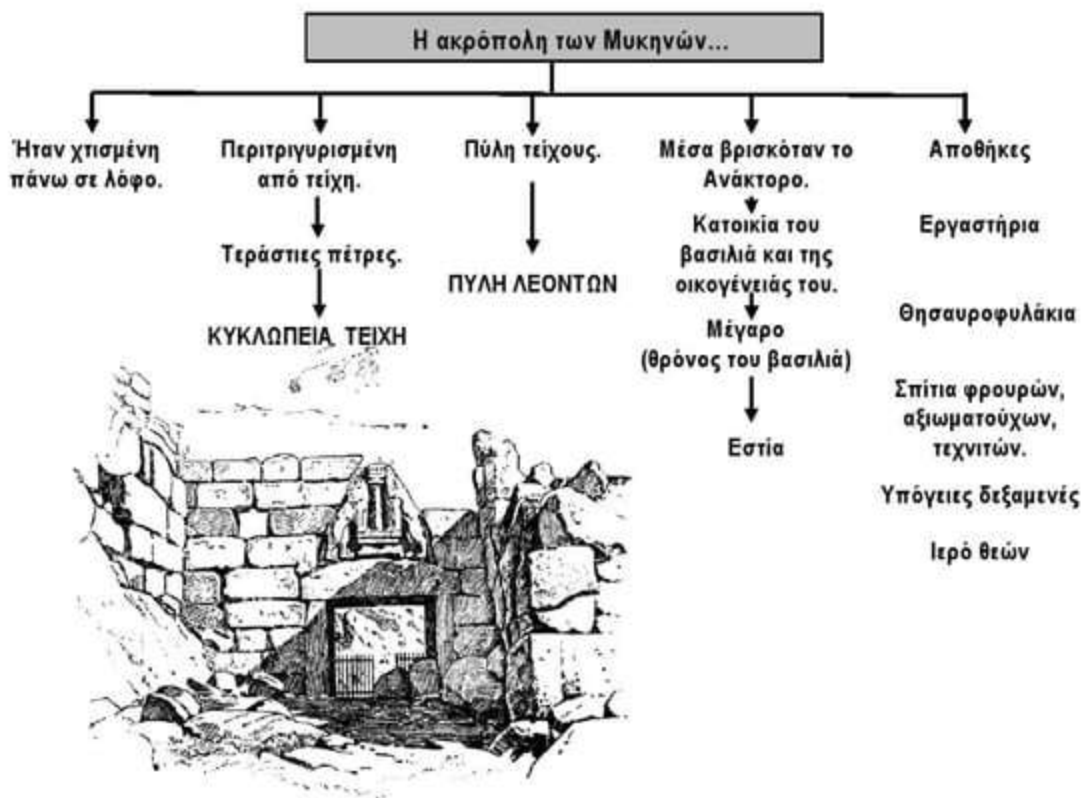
Η ακρόπολη των Μυκηνών...

Ήταν χτισμένη πάνω σε λόφο.

Περιτριγυρισμένη από τείχη.

Τεράστιες πέτρες.

ΚΥΚΛΩΠΕΙΑ ΤΕΙΧΗ

Πύλη τείχους.

ΠΥΛΗ ΛΕΟΝΤΩΝ

Μέσα βρισκόταν το Ανάκτορο.

Κατοικία του βασιλιά και της οικογένειάς του.

Μέγαρο (θρόνος του βασιλιά)

Εστία

Αποθήκες

Εργαστήρια

Θησαυροφυλάκια

Σπίτια φρουρών, αξιωματούχων, τεχνιτών.

Υπόγειες δεξαμενές

Ιερό θεών